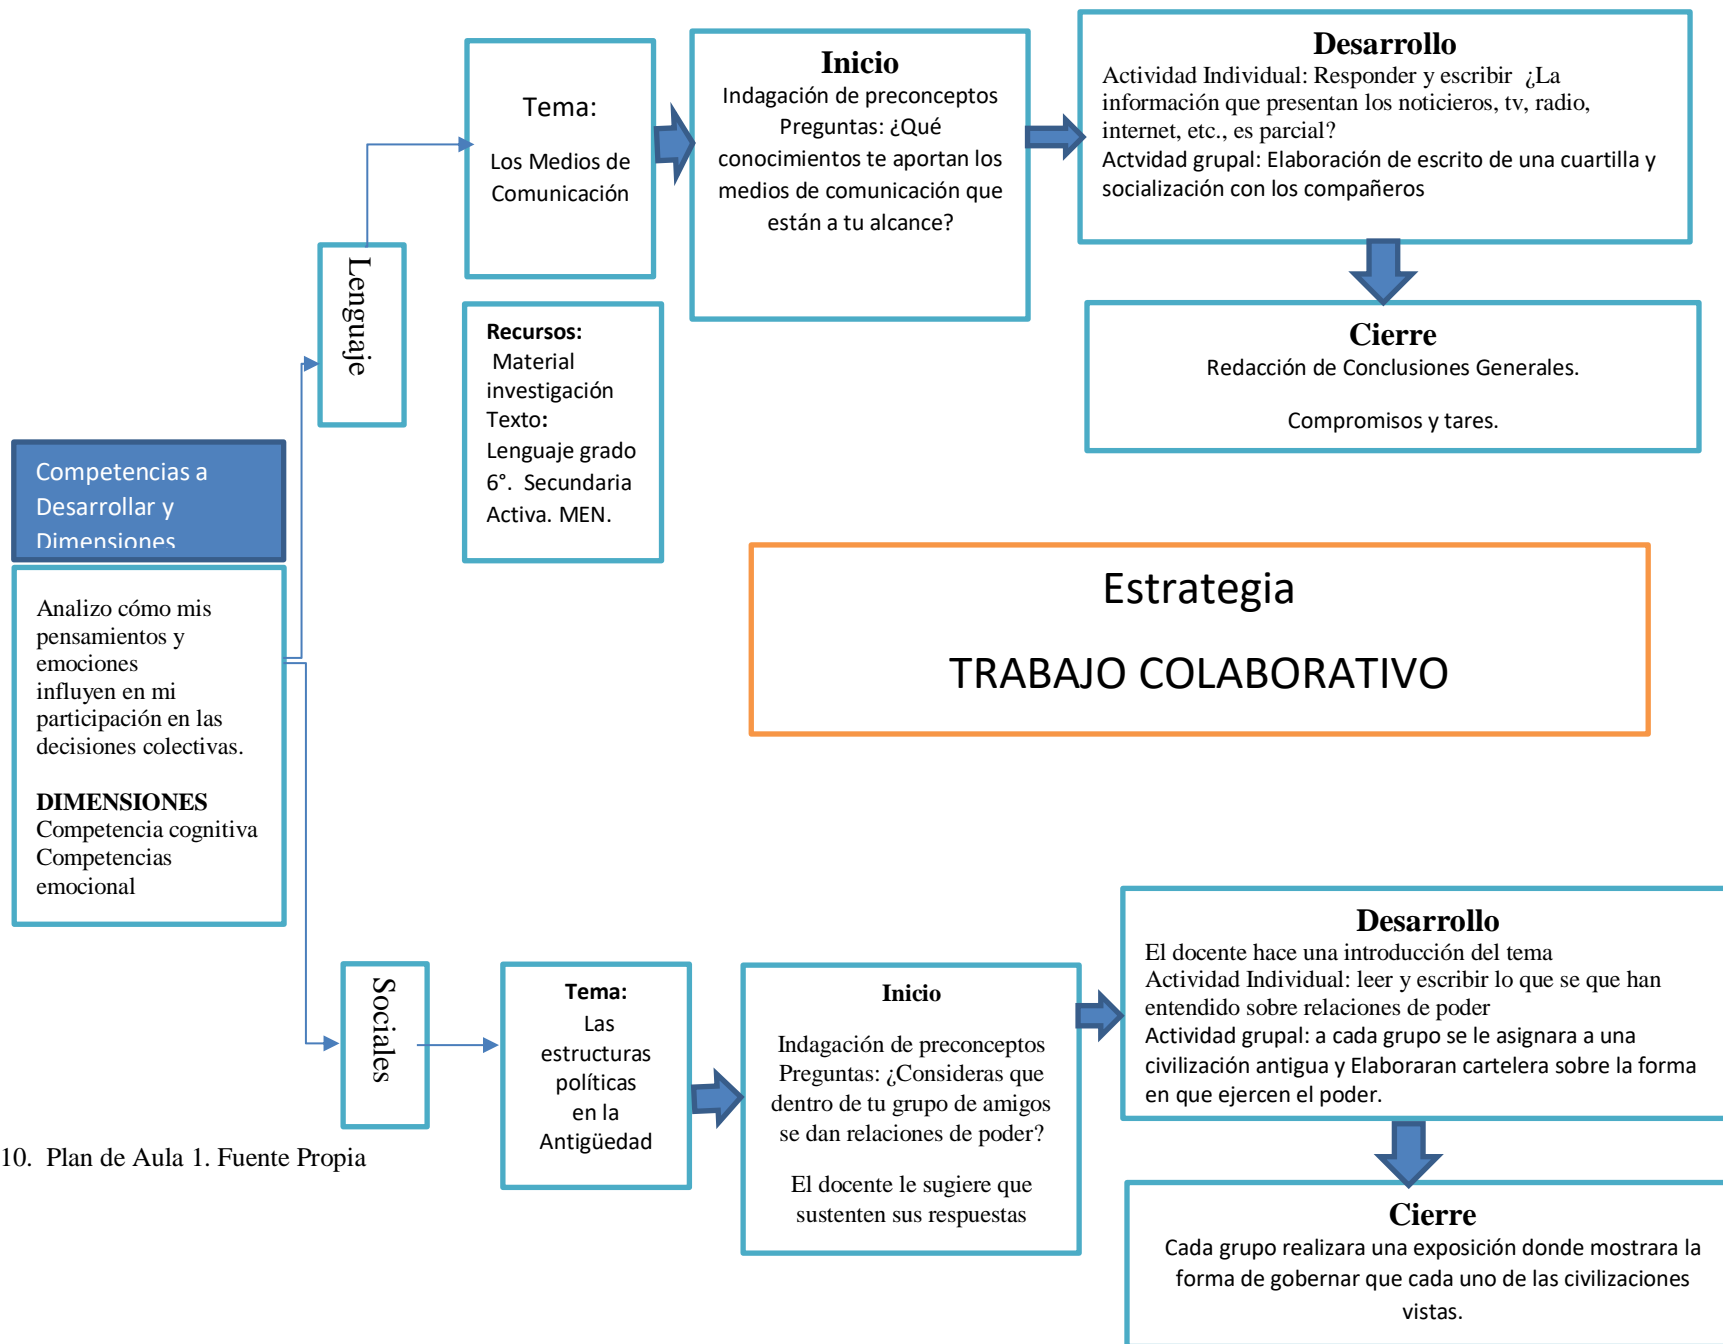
Tema:

Los Medios de Comunicación

Inicio
Indagación de preconceptos
Preguntas: ¿Qué conocimientos te aportan los medios de comunicación que están a tu alcance?

Desarrollo
Actividad Individual: Responder y escribir ¿La información que presentan los noticieros, tv, radio, internet, etc., es parcial?
Actvidad grupal: Elaboración de escrito de una cuartilla y socialización con los compañeros

Cierre
Redacción de Conclusiones Generales.

Compromisos y tares.

Lenguaje

Recursos:
Material investigación
Texto:
Lenguaje grado 6°. Secundaria Activa. MEN.

Competencias a Desarrollar y Dimensiones

Analizo cómo mis pensamientos y emociones influyen en mi participación en las decisiones colectivas.

DIMENSIONES
Competencia cognitiva
Competencias emocional

Estrategia

TRABAJO COLABORATIVO

Sociales

Tema:
Las estructuras políticas en la Antigüedad

Inicio

Indagación de preconceptos
Preguntas: ¿Consideras que dentro de tu grupo de amigos se dan relaciones de poder?

El docente le sugiere que sustenten sus respuestas

Desarrollo
El docente hace una introducción del tema
Actividad Individual: leer y escribir lo que se que han entendido sobre relaciones de poder
Actividad grupal: a cada grupo se le asignara a una civilización antigua y Elaboraran cartelera sobre la forma en que ejercen el poder.

Cierre
Cada grupo realizara una exposición donde mostrara la forma de gobernar que cada uno de las civilizaciones vistas.

10. Plan de Aula 1. Fuente Propia